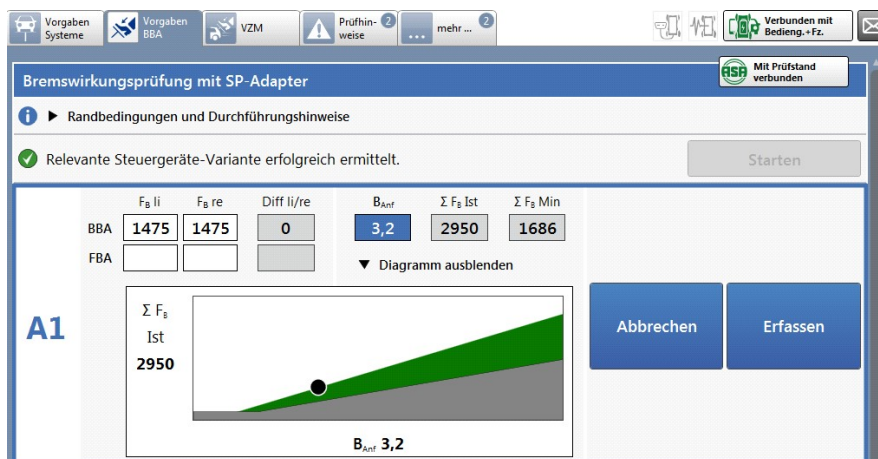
Vorgaben Systeme
Vorgaben BBA
VZM
Prüfhinweise 2
mehr ... 2
Verbunden mit Bedieng.+Fz.

Bremswirkungsprüfung mit SP-Adapter
ASA Mit Prüfstand verbunden

▶ Randbedingungen und Durchführungshinweise

Relevante Steuergeräte-Variante erfolgreich ermittelt.
Starten

A1

|  | $F_B$ li | $F_B$ re | Diff li/re |
|---|---|---|---|
| BBA | 1475 | 1475 | 0 |
| FBA |  |  |  |

| $B_{Anf}$ | $\Sigma F_B$ Ist | $\Sigma F_B$ Min |
|---|---|---|
| 3,2 | 2950 | 1686 |

▼ Diagramm ausblenden

$\Sigma F_B$
Ist
2950

$B_{Anf}$ 3,2

Abbrechen
Erfassen